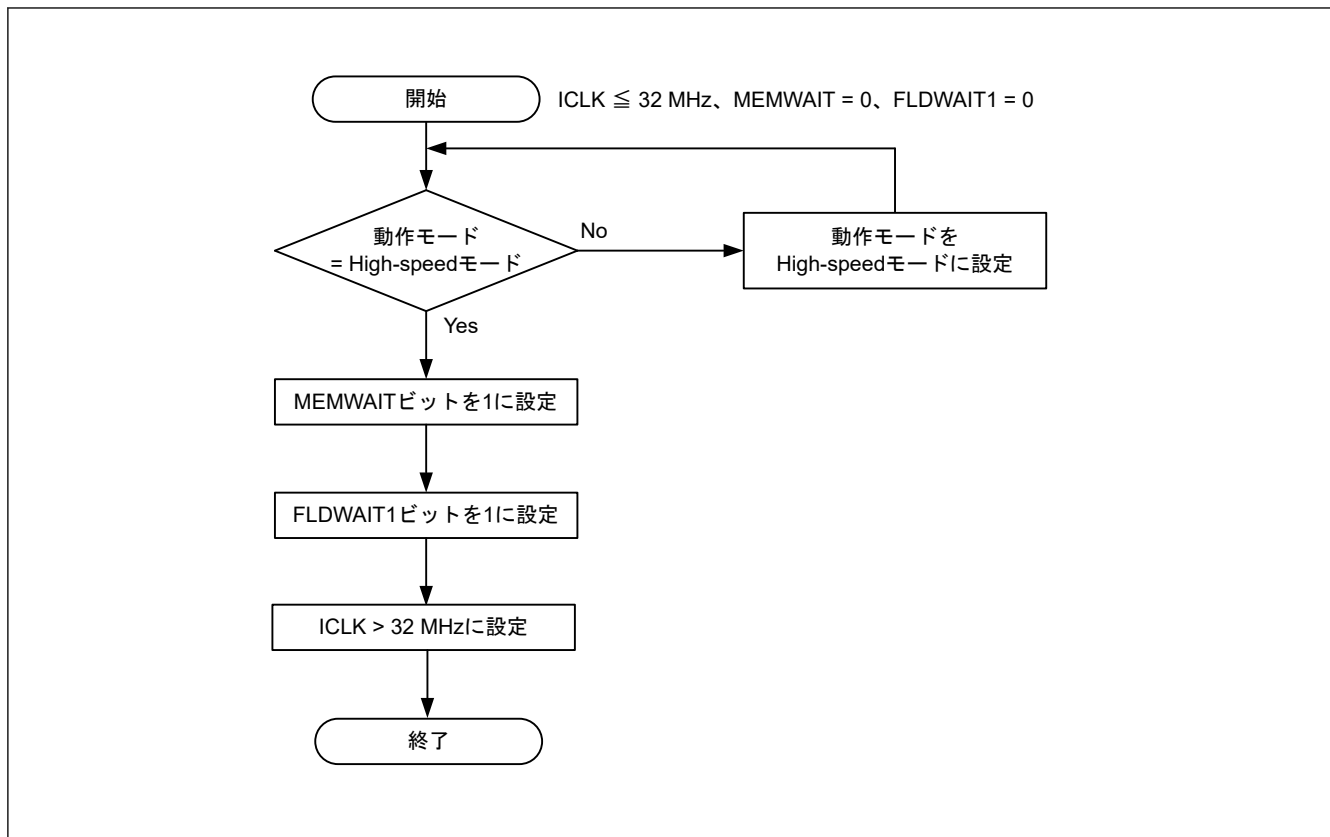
開始

ICLK $\leqq$ 32 MHz、MEMWAIT = 0、FLDWAIT1 = 0

動作モード = High-speedモード

No

動作モードを High-speedモードに設定

Yes

MEMWAITビットを1に設定

FLDWAIT1ビットを1に設定

ICLK > 32 MHzに設定

終了